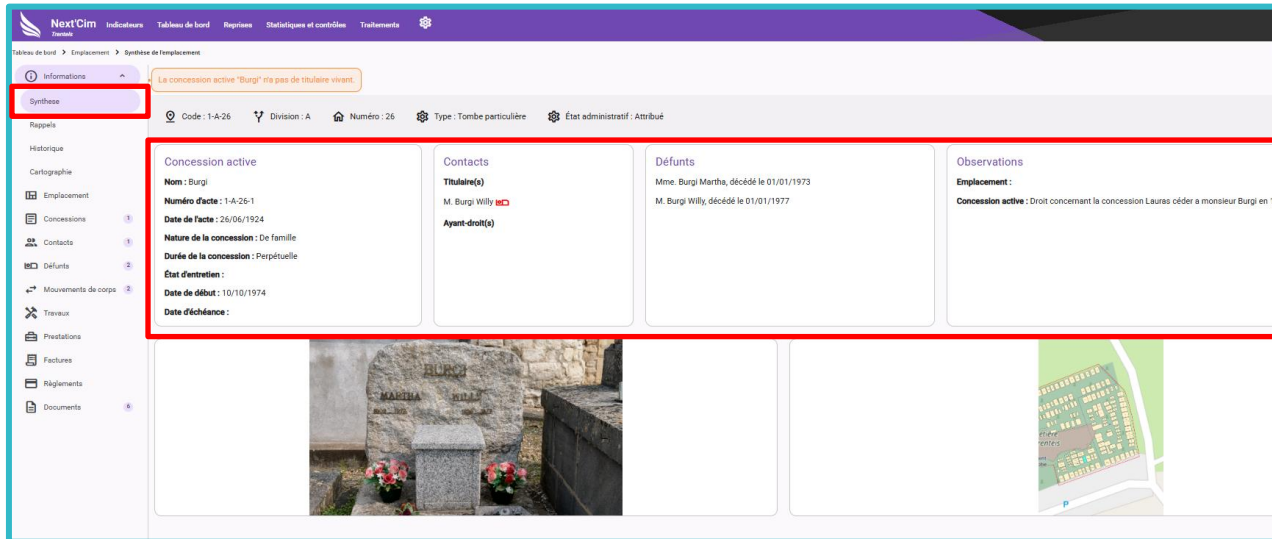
Next'Cim Trentais Indicateurs Tableau de bord Reprises Statistiques et contrôles Traitements

Tableau de bord > Emplacement > Synthèse de l'emplacement

Informations
Synthese
Rappels
Historique
Cartographie
Emplacement
Concessions 1
Contacts 1
Défunts 2
Mouvements de corps 2
Travaux
Prestations
Factures
Règlements
Documents 6

La concession active "Burgi" n'a pas de titulaire vivant.

Code : 1-A-26 Division : A Numéro : 26 Type : Tombe particulière État administratif : Attribué

Concession active
Nom : Burgi
Numéro d'acte : 1-A-26-1
Date de l'acte : 26/06/1924
Nature de la concession : De famille
Durée de la concession : Perpétuelle
État d'entretien :
Date de début : 10/10/1974
Date d'échéance :

Contacts
Titulaire(s)
M. Burgi Willy
Ayant-droit(s)

Défunts
Mme. Burgi Martha, décédé le 01/01/1973
M. Burgi Willy, décédé le 01/01/1977

Observations
Emplacement :
Concession active : Droit concernant la concession Lauras céder a monsieur Burgi en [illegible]

BURGI
MARTHA WILLY